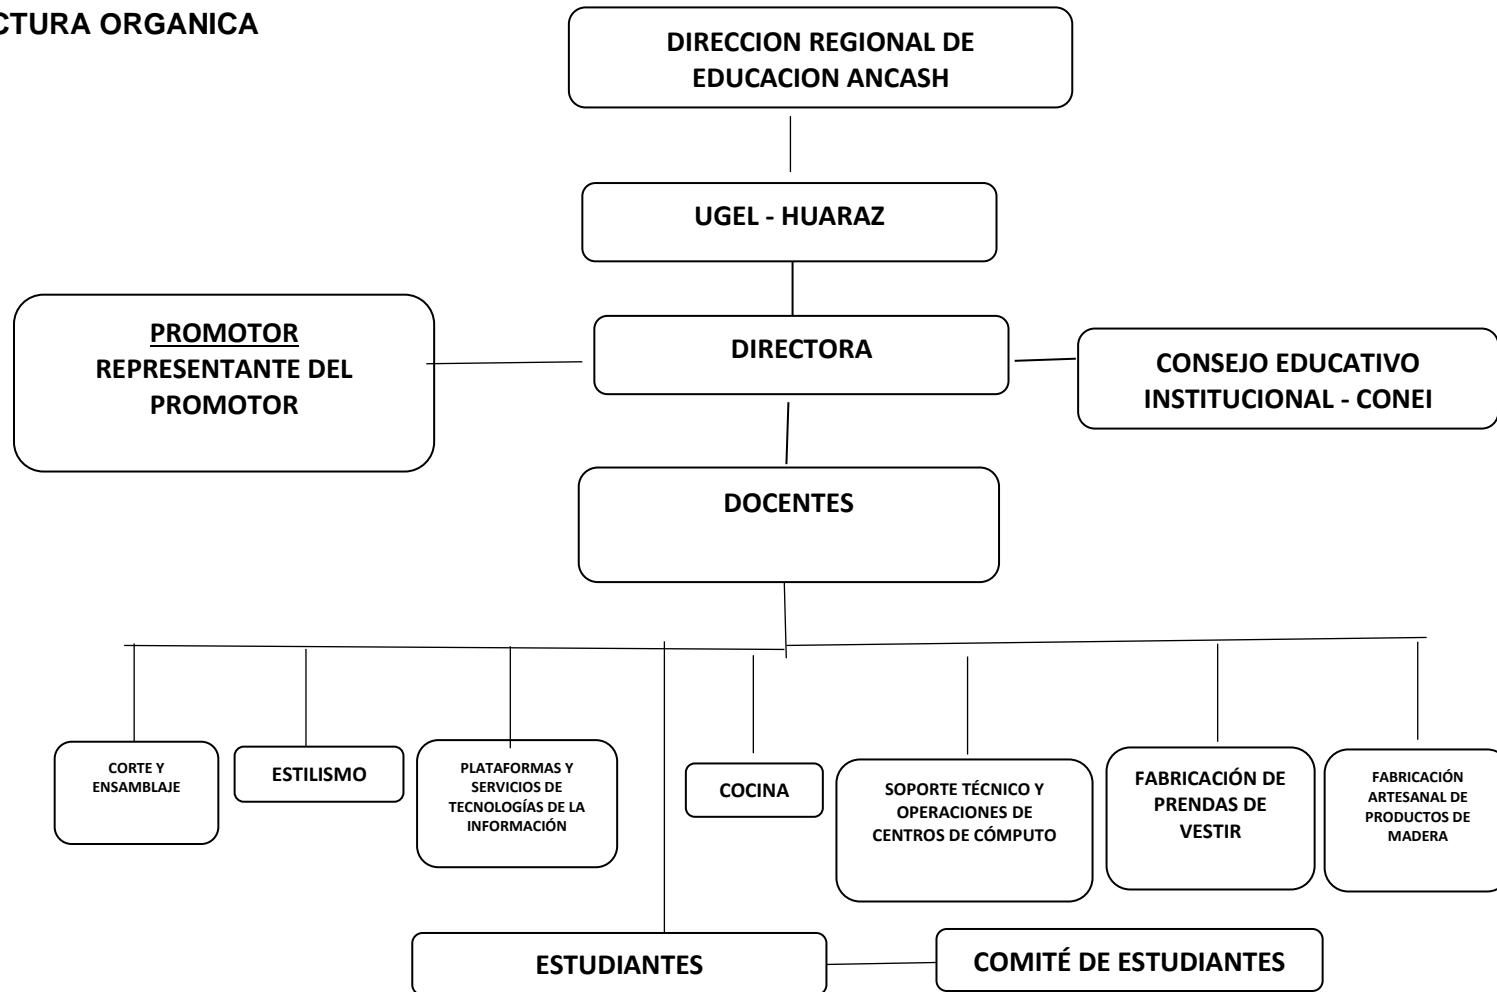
CTURA ORGANICA

DIRECCION REGIONAL DE EDUCACION ANCASH

UGEL - HUARAZ

PROMOTOR
REPRESENTANTE DEL PROMOTOR

DIRECTORA

CONSEJO EDUCATIVO INSTITUCIONAL - CONEI

DOCENTES

CORTE Y ENSAMBLAJE

ESTILISMO

PLATAFORMAS Y SERVICIOS DE TECNOLOGÍAS DE LA INFORMACIÓN

COCINA

SOPORTE TÉCNICO Y OPERACIONES DE CENTROS DE CÓMPUTO

FABRICACIÓN DE PRENDAS DE VESTIR

FABRICACIÓN ARTESANAL DE PRODUCTOS DE MADERA

ESTUDIANTES

COMITÉ DE ESTUDIANTES